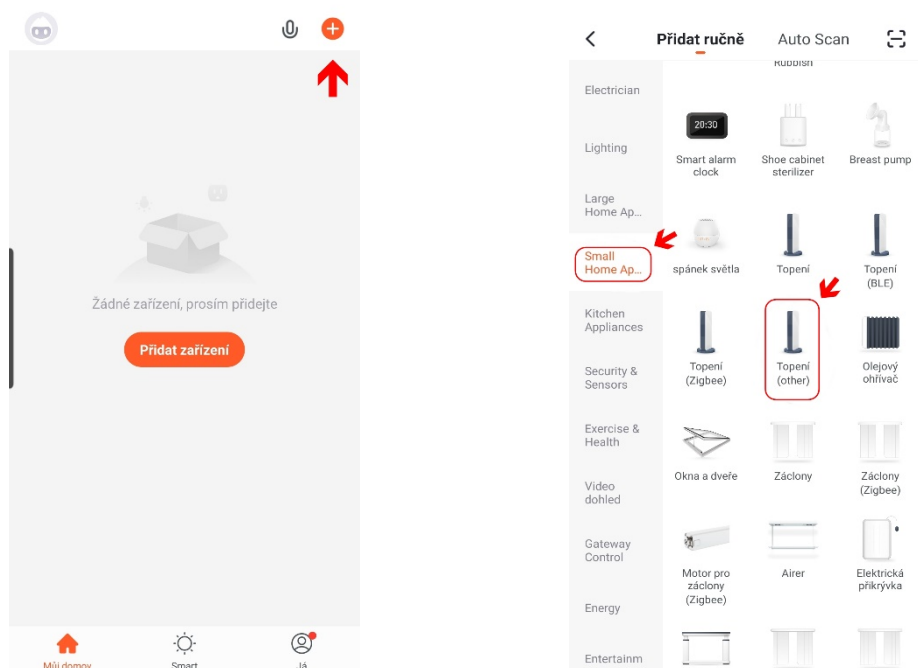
Žádné zařízení, prosím přidejte

Přidat zařízení

Můj domov Smart Já

Přidat ručně Auto Scan

Rubbish

Electrician

Lighting

Large Home Ap...

Small Home Ap...

Kitchen Appliances

Security & Sensors

Exercise & Health

Video dohled

Gateway Control

Energy

Entertainm

20:30

Smart alarm clock

Shoe cabinet sterilizer

Breast pump

spánek světla

Topení

Topení (BLE)

Topení (Zigbee)

Topení (other)

Olejový ohřívač

Okna a dveře

Záclony

Záclony (Zigbee)

Motor pro záclony (Zigbee)

Airer

Elektrická přikrývka